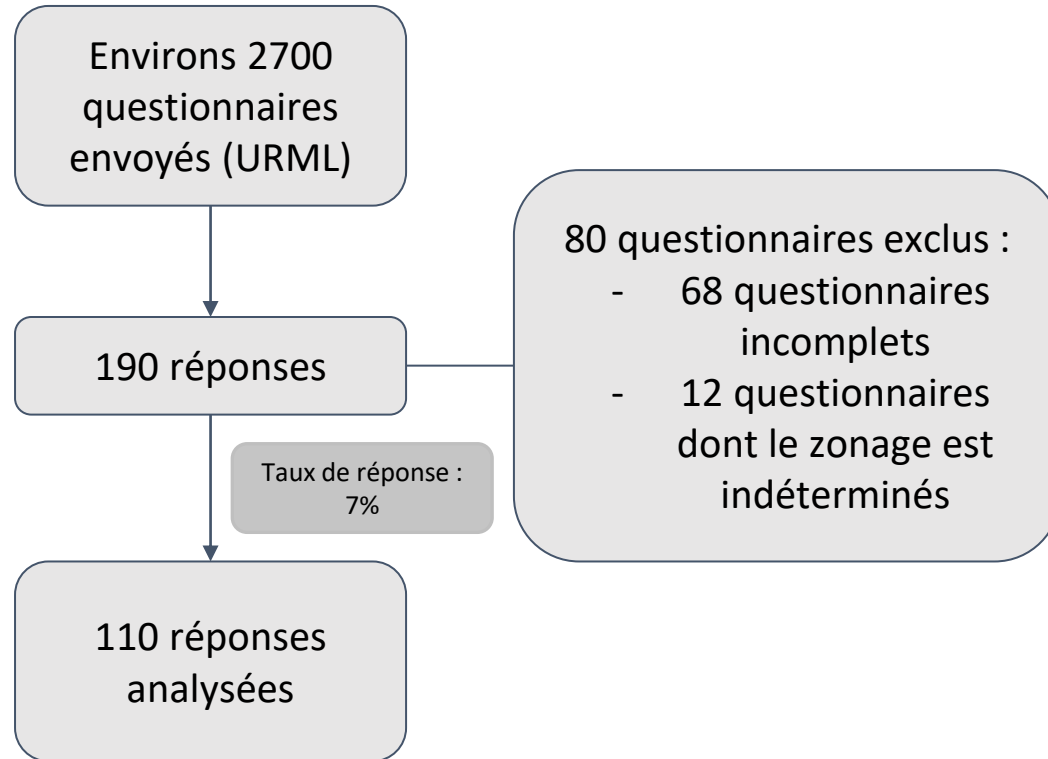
Environs 2700 questionnaires envoyés (URML)

190 réponses

Taux de réponse : 7%

110 réponses analysées

80 questionnaires exclus :
- 68 questionnaires incomplets
- 12 questionnaires dont le zonage est indéterminés